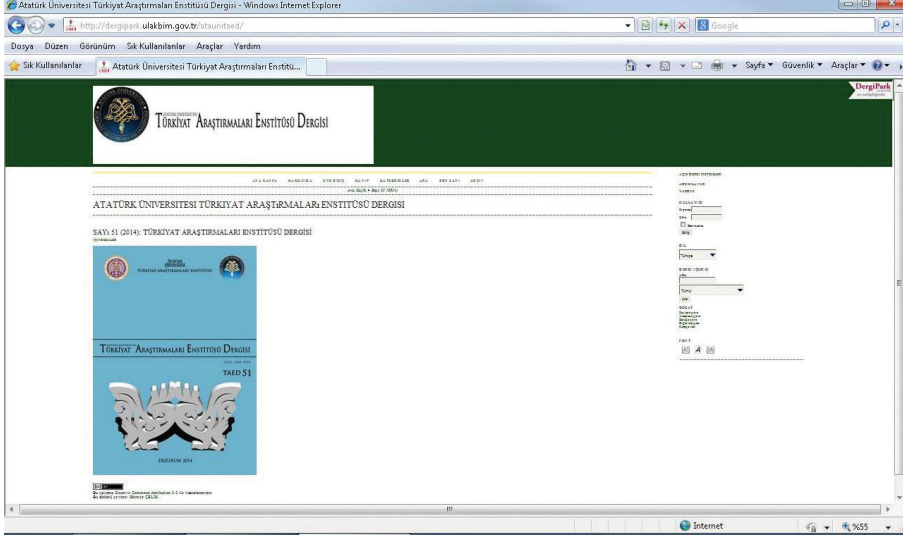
Atatürk Üniversitesi Türkiyat Araştırmaları Enstitüsü Dergisi - Windows Internet Explorer

http://dergipark.ulakbim.gov.tr/ataunitaed/

Google

Dosya Düzen Görünüm Sık Kullanılanlar Araçlar Yardım

Sık Kullanılanlar

Atatürk Üniversitesi Türkiyat Araştırmaları Enstitü...

Sayfa ▾ Güvenlik ▾ Araçlar ▾

DergiPark

Türkiyat Araştırmaları Enstitüsü Dergisi

ANA SAYFA HAKKINDA GİRİŞ KAYIT ARA GÜNCEL SAYI ARŞİV

Ana Sayfa > Sayı 51 (2014)

ATATÜRK ÜNİVERSİTESİ TÜRKİYAT ARAŞTIRMALARı ENSTITÜSÜ DERGISI

SAYı 51 (2014): TÜRKİYAT ARAŞTIRMALARI ENSTİTÜSÜ DERGİSİ

İçindekiler

TÜRKİYAT ARAŞTIRMALARI ENSTİTÜSÜ

Türkiyat Araştırmaları Enstitüsü Dergisi

TAED 51

ERZURUM 2014

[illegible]

KULLANICI

Kullanıcı Adı

Şifre

Beni hatırla

Giriş

DİL

Türkçe

DERGİ İÇERİĞİ

Ara

Tümü

Ara

GÖZAT

Sayıya göre

Yazara göre

Başlığa göre

Diğer dergiler

Kategoriler

FONT

A

Internet

%55